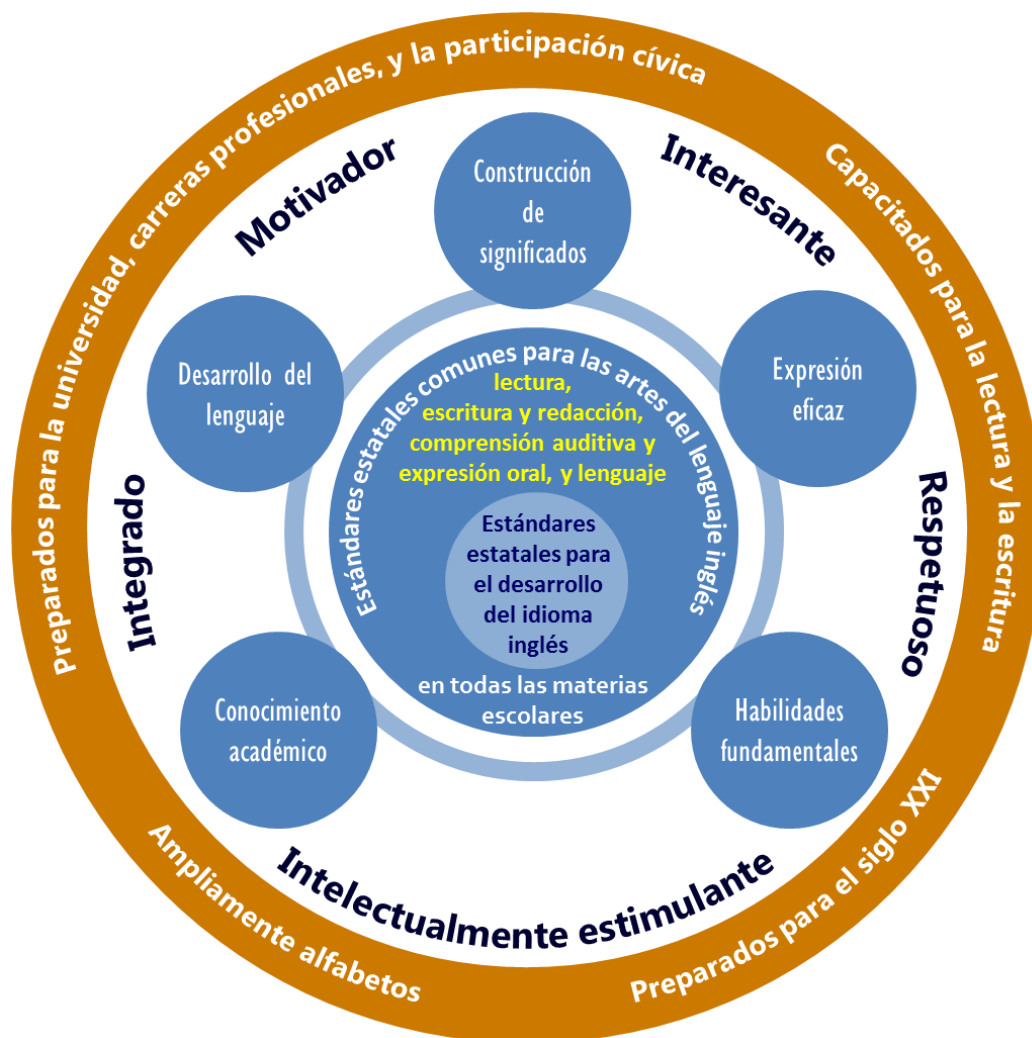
Preparados para la universidad, carreras profesionales, y la participación cívica

Capacitados para la lectura y la escritura

Preparados para el siglo XXI

Ampliamente alfabetos

Motivador

Interesante

Respetuoso

Intelectualmente estimulante

Integrado

Construcción de significados

Expresión eficaz

Habilidades fundamentales

Conocimiento académico

Desarrollo del lenguaje

Estándares estatales comunes para las artes del lenguaje inglés

lectura, escritura y redacción, comprensión auditiva y expresión oral, y lenguaje

Estándares estatales para el desarrollo del idioma inglés

en todas las materias escolares